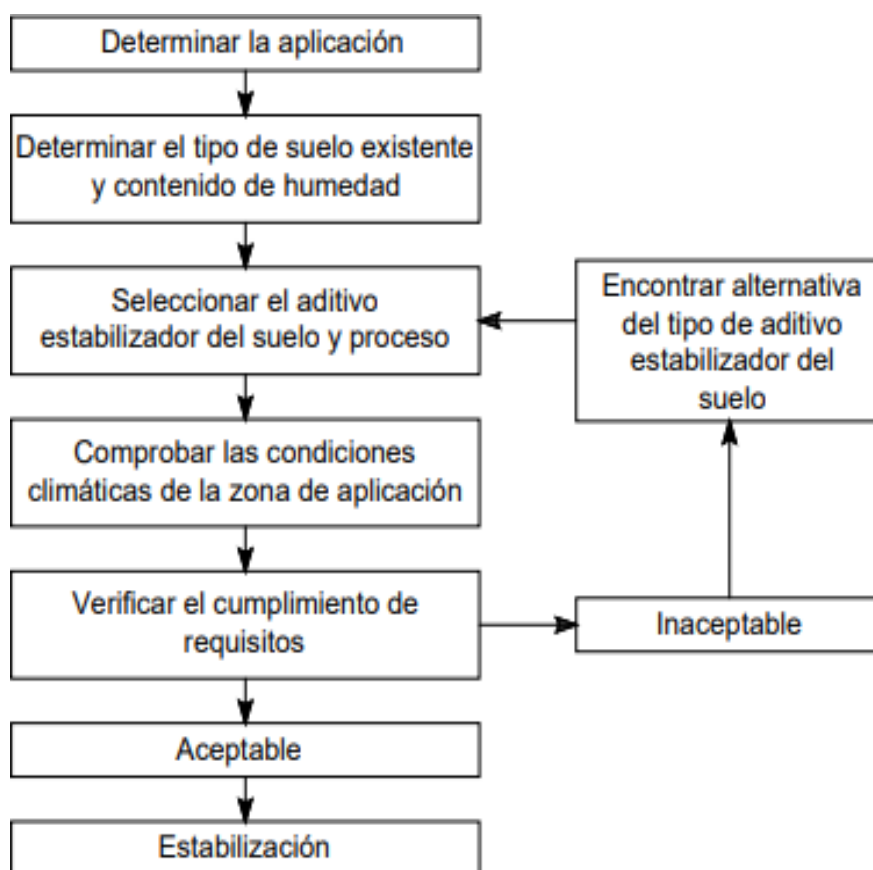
Determinar la aplicación

Determinar el tipo de suelo existente y contenido de humedad

Seleccionar el aditivo estabilizador del suelo y proceso

Encontrar alternativa del tipo de aditivo estabilizador del suelo

Comprobar las condiciones climáticas de la zona de aplicación

Verificar el cumplimiento de requisitos

Inaceptable

Aceptable

Estabilización